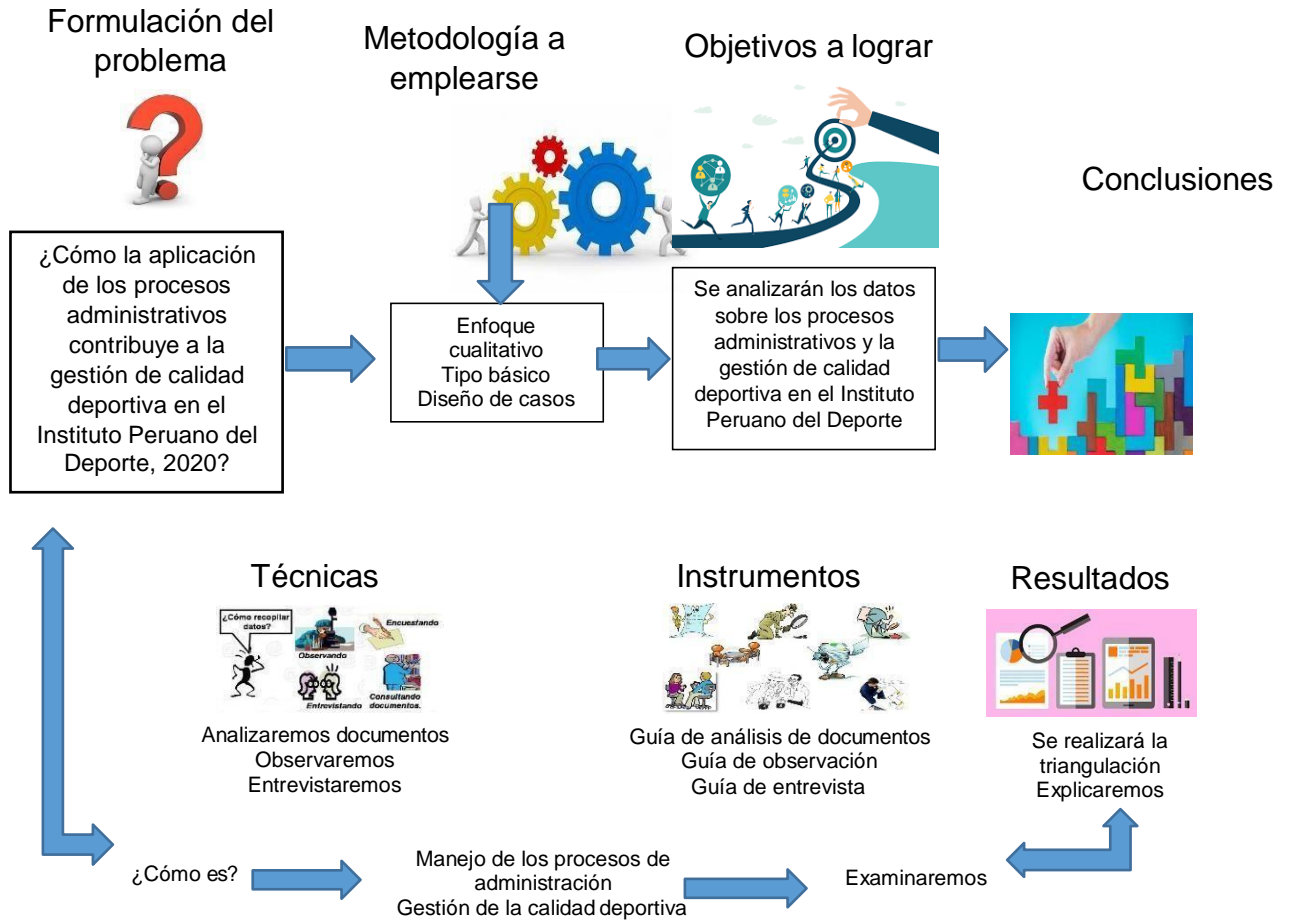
Formulación del problema

Metodología a emplearse

Objetivos a lograr

Conclusiones

¿Cómo la aplicación de los procesos administrativos contribuye a la gestión de calidad deportiva en el Instituto Peruano del Deporte, 2020?

Enfoque cualitativo
Tipo básico
Diseño de casos

Se analizarán los datos sobre los procesos administrativos y la gestión de calidad deportiva en el Instituto Peruano del Deporte

Técnicas

¿Cómo recopilar datos?
Observando
Encuestando
Entrevistando
Consultando documentos.

Analizaremos documentos
Observaremos
Entrevistaremos

Instrumentos

Guía de análisis de documentos
Guía de observación
Guía de entrevista

Resultados

Se realizará la triangulación
Explicaremos

¿Cómo es?

Manejo de los procesos de administración
Gestión de la calidad deportiva

Examinaremos